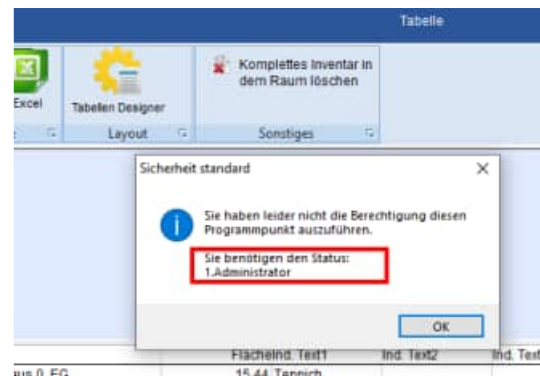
Tabelle

Excel

Tabellen Designer

Layout

Komplettes Inventar in dem Raum löschen

Sonstiges

Sicherheit standard

×

Sie haben leider nicht die Berechtigung diesen Programmpunkt auszuführen.

Sie benötigen den Status:
1.Administrator

OK

Flächeind. Text1

Ind. Text2

Ind. Text

ius 0, EG

15,44 Teppich